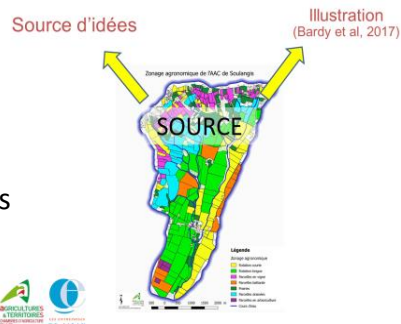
Source d'idées

Illustration
(Bardy et al, 2017)

Zonage agronomique de l'AAC de Soulangis

SOURCE

s

Légende
Zonage agronomique
Rotation courte
Rotation longue
Parcelles en vigne
Parcelles boisées
Prairies
Parcelles drainées
Parcelles en périurbain
Cours d'eau

AGRICULTURES & TERRITOIRES